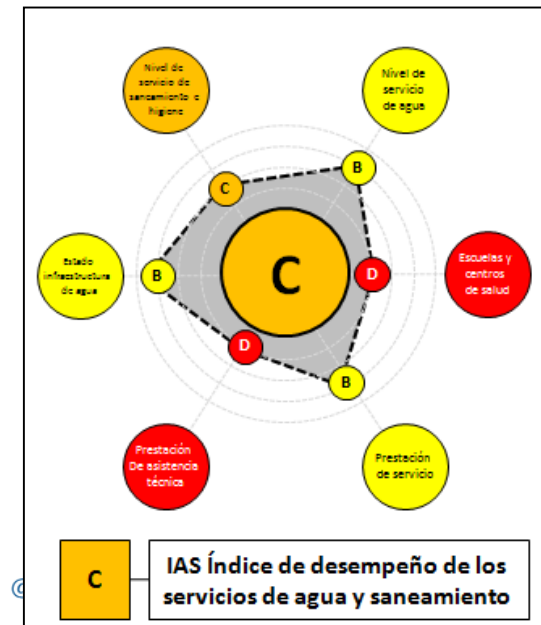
Nivel de servicio de saneamiento e higiene

Nivel de servicio de agua

C

B

Estado infraestructura de agua

B

C

D

Escuelas y centros de salud

D

B

Prestación De asistencia técnica

Prestación de servicio

C

IAS Índice de desempeño de los servicios de agua y saneamiento